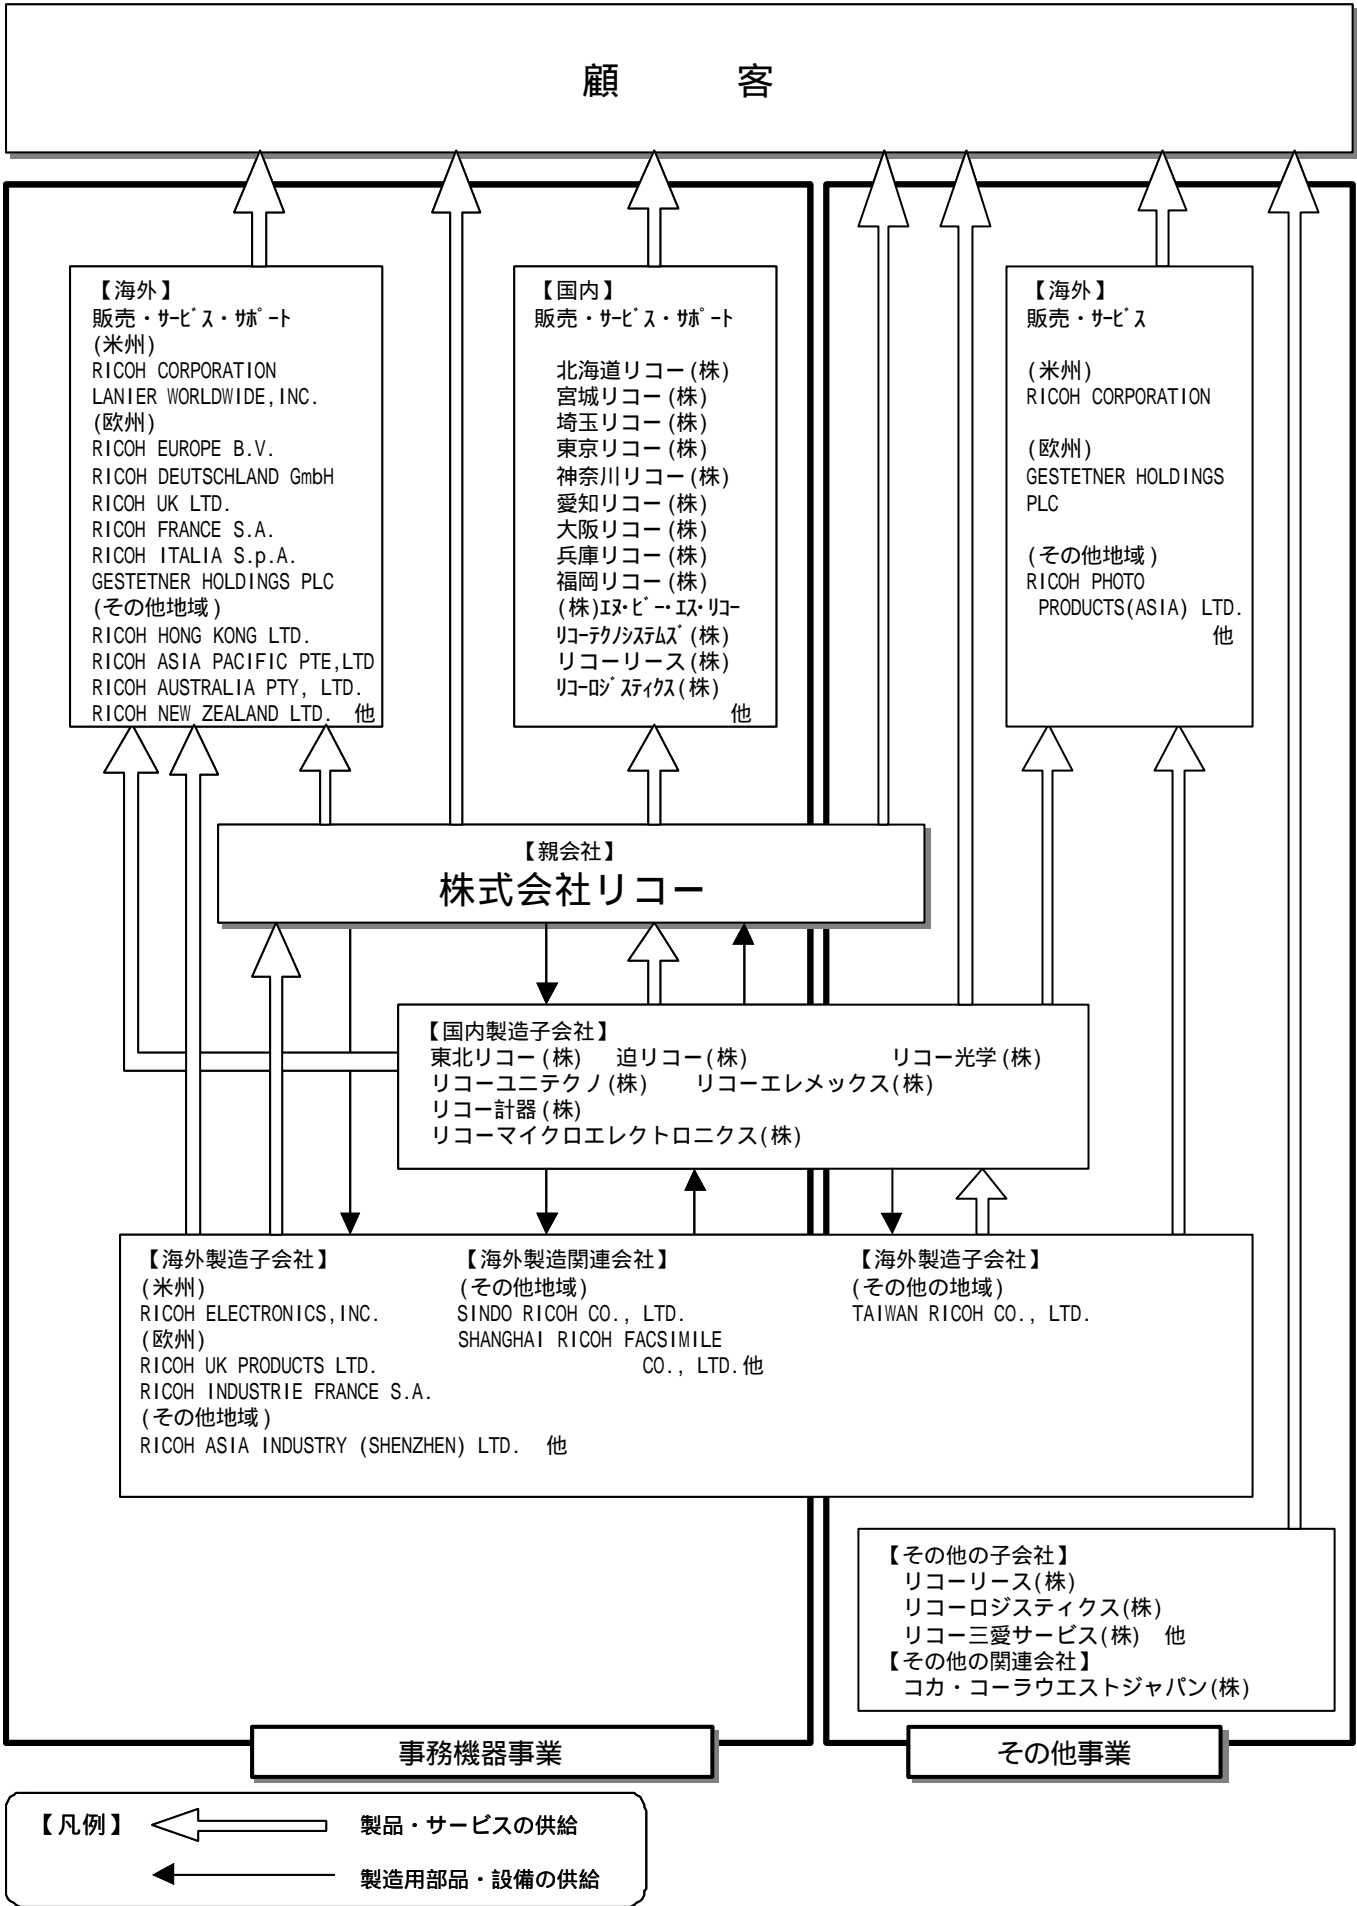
顧　　客

【海外】
販売・ｻｰﾋﾞｽ・ｻﾎﾟｰﾄ
(米州)
RICOH CORPORATION
LANIER WORLDWIDE,INC.
(欧州)
RICOH EUROPE B.V.
RICOH DEUTSCHLAND GmbH
RICOH UK LTD.
RICOH FRANCE S.A.
RICOH ITALIA S.p.A.
GESTETNER HOLDINGS PLC
(その他地域)
RICOH HONG KONG LTD.
RICOH ASIA PACIFIC PTE,LTD
RICOH AUSTRALIA PTY, LTD.
RICOH NEW ZEALAND LTD. 他

【国内】
販売・ｻｰﾋﾞｽ・ｻﾎﾟｰﾄ
北海道リコー(株)
宮城リコー(株)
埼玉リコー(株)
東京リコー(株)
神奈川リコー(株)
愛知リコー(株)
大阪リコー(株)
兵庫リコー(株)
福岡リコー(株)
(株)ｴﾇ･ﾋﾞｰ･ｴｽ･ﾘｺｰ
ﾘｺｰﾃｸﾉｼｽﾃﾑｽﾞ(株)
リコーリース(株)
ﾘｺｰﾛｼﾞｽﾃｨｸｽ(株)
他

【海外】
販売・ｻｰﾋﾞｽ
(米州)
RICOH CORPORATION
(欧州)
GESTETNER HOLDINGS PLC
(その他地域)
RICOH PHOTO PRODUCTS(ASIA) LTD.
他

【親会社】
株式会社リコー

【国内製造子会社】
東北リコー(株)　迫リコー(株)　リコー光学(株)
リコーユニテクノ(株)　リコーエレメックス(株)
リコー計器(株)
リコーマイクロエレクトロニクス(株)

【海外製造子会社】
(米州)
RICOH ELECTRONICS,INC.
(欧州)
RICOH UK PRODUCTS LTD.
RICOH INDUSTRIE FRANCE S.A.
(その他地域)
RICOH ASIA INDUSTRY (SHENZHEN) LTD. 他

【海外製造関連会社】
(その他地域)
SINDO RICOH CO., LTD.
SHANGHAI RICOH FACSIMILE CO., LTD.他

【海外製造子会社】
(その他の地域)
TAIWAN RICOH CO., LTD.

【その他の子会社】
リコーリース(株)
リコーロジスティクス(株)
リコー三愛サービス(株) 他
【その他の関連会社】
コカ・コーラウエストジャパン(株)

事務機器事業

その他事業

【凡例】
製品・サービスの供給
製造用部品・設備の供給